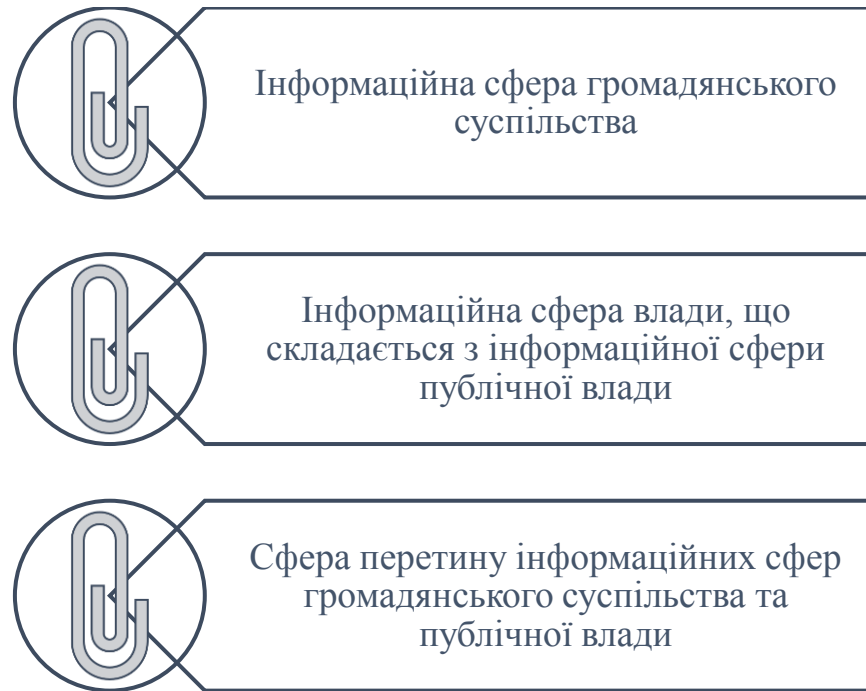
Інформаційна сфера громадянського суспільства

Інформаційна сфера влади, що складається з інформаційної сфери публічної влади

Сфера перетину інформаційних сфер громадянського суспільства та публічної влади